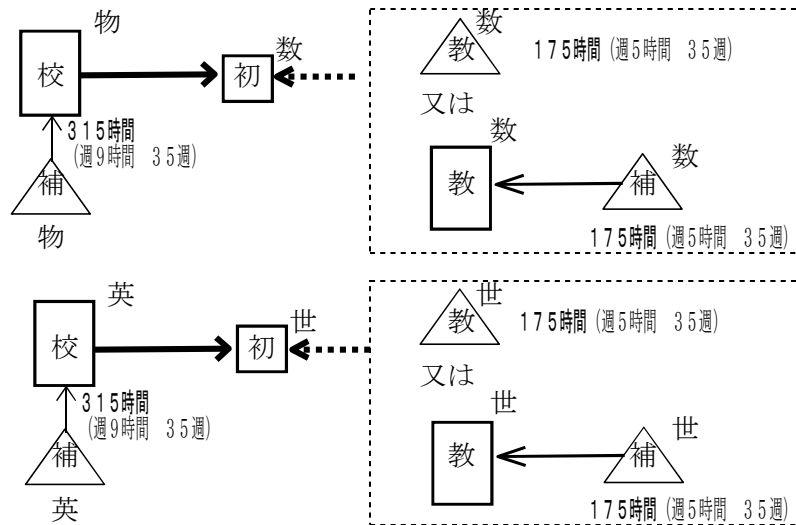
物
校
315時間
(週9時間 35週)
補
物
数
初
数
教
175時間 (週5時間 35週)
又は
数
教
数
補
175時間 (週5時間 35週)

英
校
315時間
(週9時間 35週)
補
英
世
初
世
教
175時間 (週5時間 35週)
又は
世
教
世
補
175時間 (週5時間 35週)